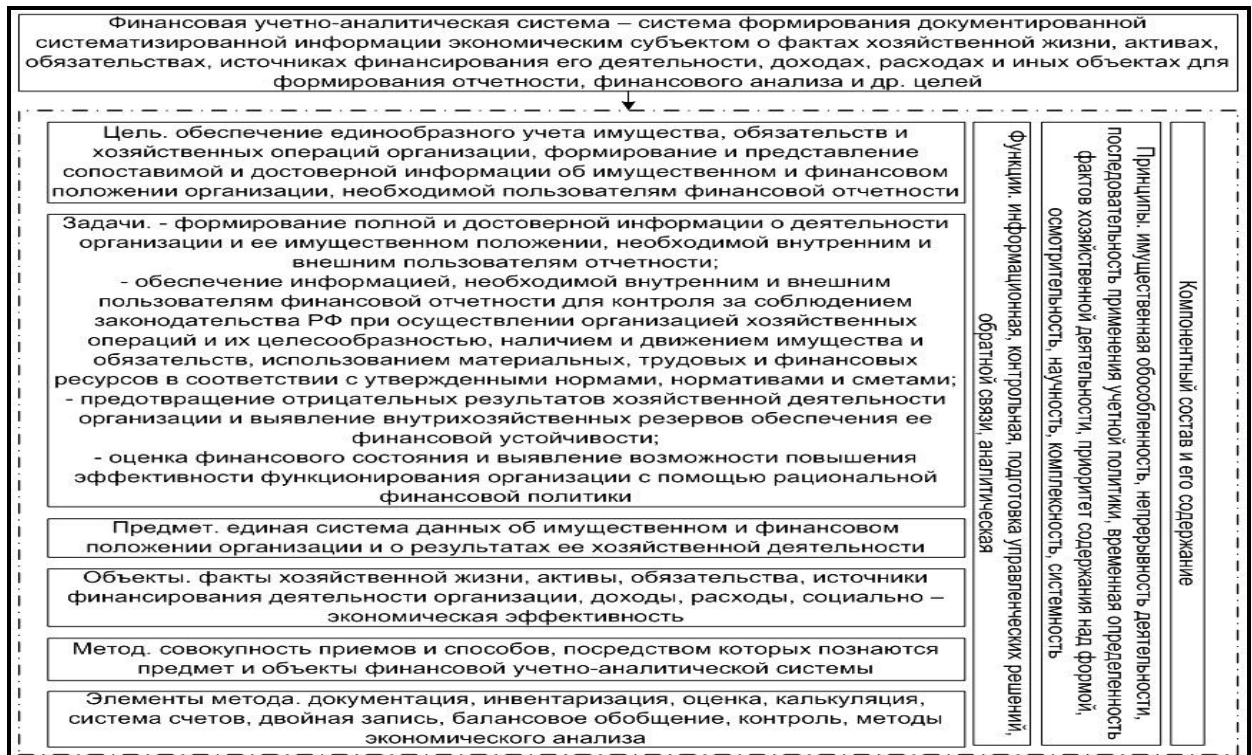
Финансовая учетно-аналитическая система – система формирования документированной систематизированной информации экономическим субъектом о фактах хозяйственной жизни, активах, обязательствах, источниках финансирования его деятельности, доходах, расходах и иных объектах для формирования отчетности, финансового анализа и др. целей

Цель. обеспечение единообразного учета имущества, обязательств и хозяйственных операций организации, формирование и представление сопоставимой и достоверной информации об имущественном и финансовом положении организации, необходимой пользователям финансовой отчетности

Задачи. - формирование полной и достоверной информации о деятельности организации и ее имущественном положении, необходимой внутренним и внешним пользователям отчетности;
- обеспечение информацией, необходимой внутренним и внешним пользователям финансовой отчетности для контроля за соблюдением законодательства РФ при осуществлении организацией хозяйственных операций и их целесообразностью, наличием и движением имущества и обязательств, использованием материальных, трудовых и финансовых ресурсов в соответствии с утвержденными нормами, нормативами и сметами;
- предотвращение отрицательных результатов хозяйственной деятельности организации и выявление внутрихозяйственных резервов обеспечения ее финансовой устойчивости;
- оценка финансового состояния и выявление возможности повышения эффективности функционирования организации с помощью рациональной финансовой политики

Предмет. единая система данных об имущественном и финансовом положении организации и о результатах ее хозяйственной деятельности

Объекты. факты хозяйственной жизни, активы, обязательства, источники финансирования деятельности организации, доходы, расходы, социально – экономическая эффективность

Метод. совокупность приемов и способов, посредством которых познаются предмет и объекты финансовой учетно-аналитической системы

Элементы метода. документация, инвентаризация, оценка, калькуляция, система счетов, двойная запись, балансовое обобщение, контроль, методы экономического анализа

Функции. информационная, контрольная, подготовка управленческих решений, обратной связи, аналитическая

Принципы. имущественная обособленность, непрерывность деятельности, последовательность применения учетной политики, временная определенность фактов хозяйственной деятельности, приоритет содержания над формой, осмотрительность, научность, комплексность, системность

Компонентный состав и его содержание